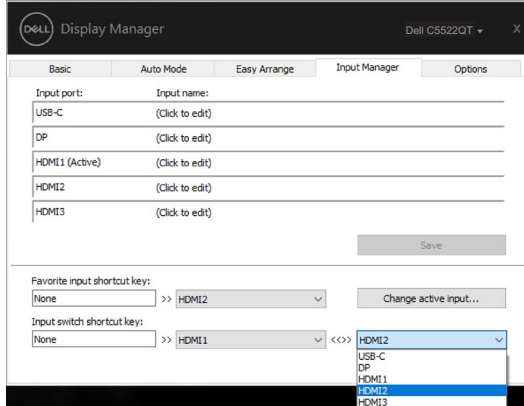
DELL Display Manager

Dell C5522QT ▾

Basic | Auto Mode | Easy Arrange | Input Manager | Options

Input port: Input name:

USB-C (Click to edit)

DP (Click to edit)

HDMI1 (Active) (Click to edit)

HDMI2 (Click to edit)

HDMI3 (Click to edit)

Save

Favorite input shortcut key:

None >> HDMI2

Change active input...

Input switch shortcut key:

None >> HDMI1 <<>> HDMI2

USB-C
DP
HDMI1
HDMI2
HDMI3